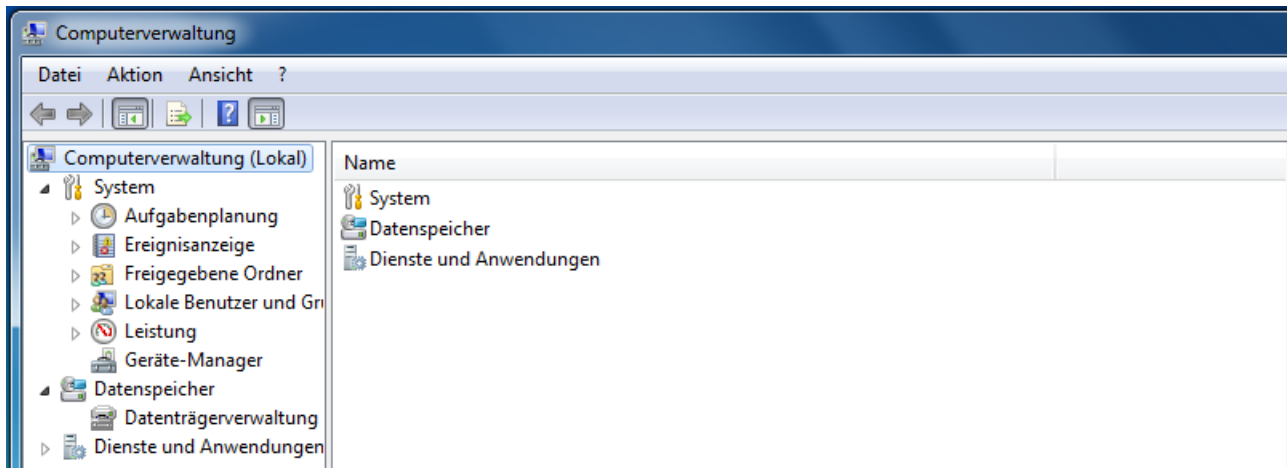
Computerverwaltung

Datei Aktion Ansicht ?

Computerverwaltung (Lokal)
System
Aufgabenplanung
Ereignisanzeige
Freigegebene Ordner
Lokale Benutzer und Gr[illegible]
Leistung
Geräte-Manager
Datenspeicher
Datenträgerverwaltung
Dienste und Anwendungen

Name
System
Datenspeicher
Dienste und Anwendungen